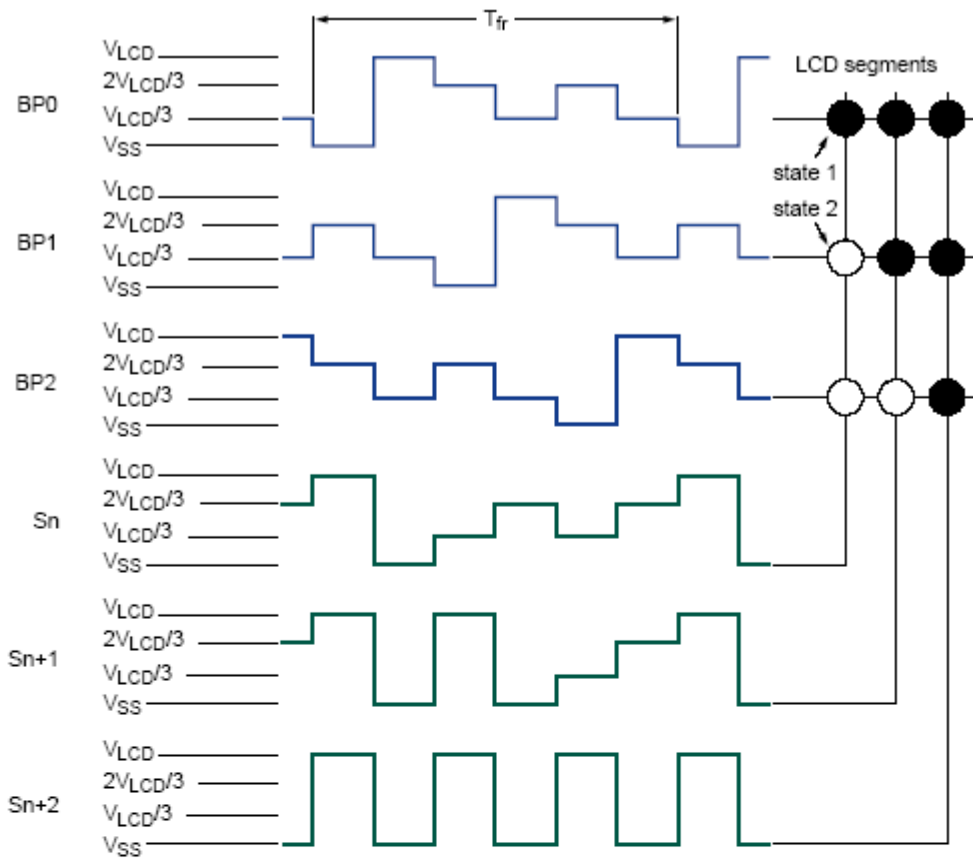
$T_{fr}$

LCD segments

BP0
$V_{LCD}$
$2V_{LCD}/3$
$V_{LCD}/3$
$V_{SS}$

state 1
state 2

BP1
$V_{LCD}$
$2V_{LCD}/3$
$V_{LCD}/3$
$V_{SS}$

BP2
$V_{LCD}$
$2V_{LCD}/3$
$V_{LCD}/3$
$V_{SS}$

Sn
$V_{LCD}$
$2V_{LCD}/3$
$V_{LCD}/3$
$V_{SS}$

Sn+1
$V_{LCD}$
$2V_{LCD}/3$
$V_{LCD}/3$
$V_{SS}$

Sn+2
$V_{LCD}$
$2V_{LCD}/3$
$V_{LCD}/3$
$V_{SS}$